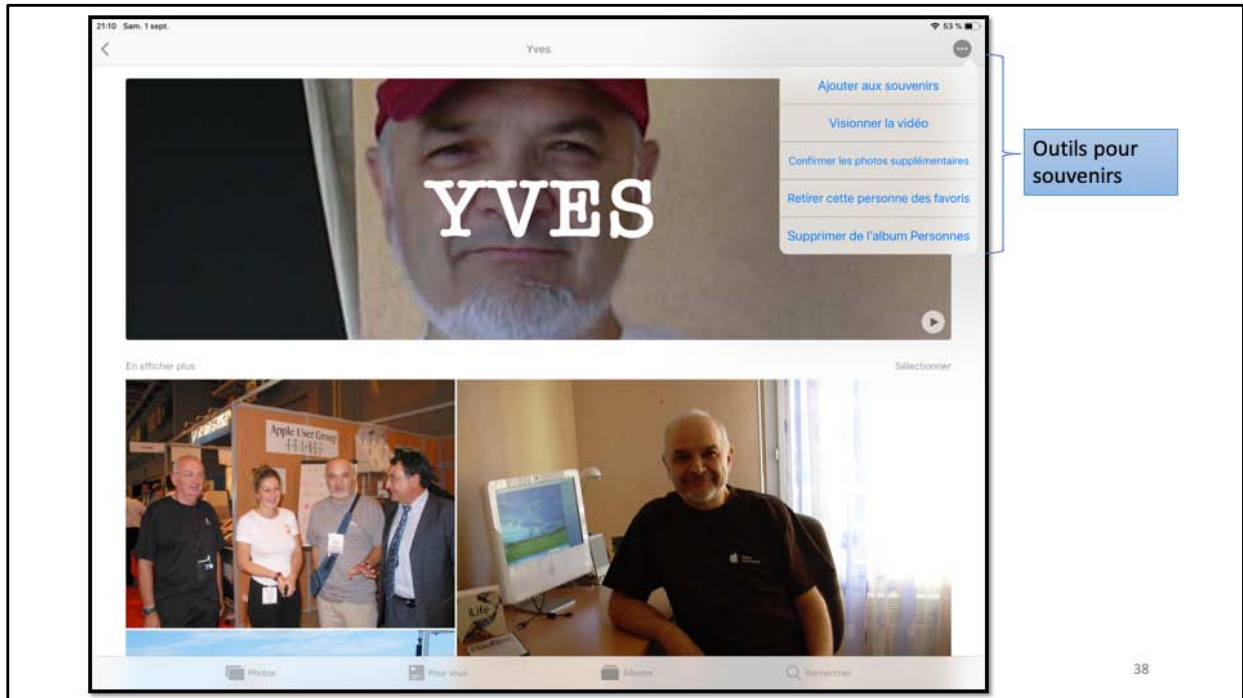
21:10 Sam. 1 sept.

53 %

Yves

YVES

Ajouter aux souvenirs

Visionner la vidéo

Confirmer les photos supplémentaires

Retirer cette personne des favoris

Supprimer de l'album Personnes

Outils pour souvenirs

En afficher plus

Sélectionner

Apple User Group

iLife

Photos

Pour vous

Albums

Rechercher

38